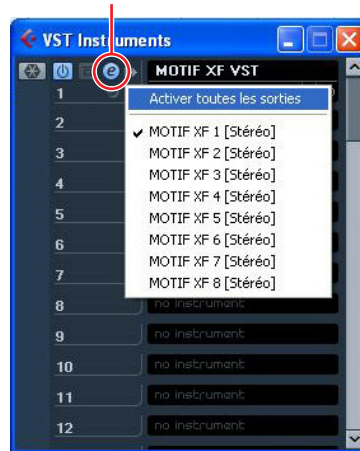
VST Instruments
e
MOTIF XF VST
1
2
3
4
5
6
7
8
9
10
11
12
Activer toutes les sorties
✔ MOTIF XF 1 [Stéréo]
MOTIF XF 2 [Stéréo]
MOTIF XF 3 [Stéréo]
MOTIF XF 4 [Stéréo]
MOTIF XF 5 [Stéréo]
MOTIF XF 6 [Stéréo]
MOTIF XF 7 [Stéréo]
MOTIF XF 8 [Stéréo]
no instrument
no instrument
no instrument
no instrument
no instrument
no instrument